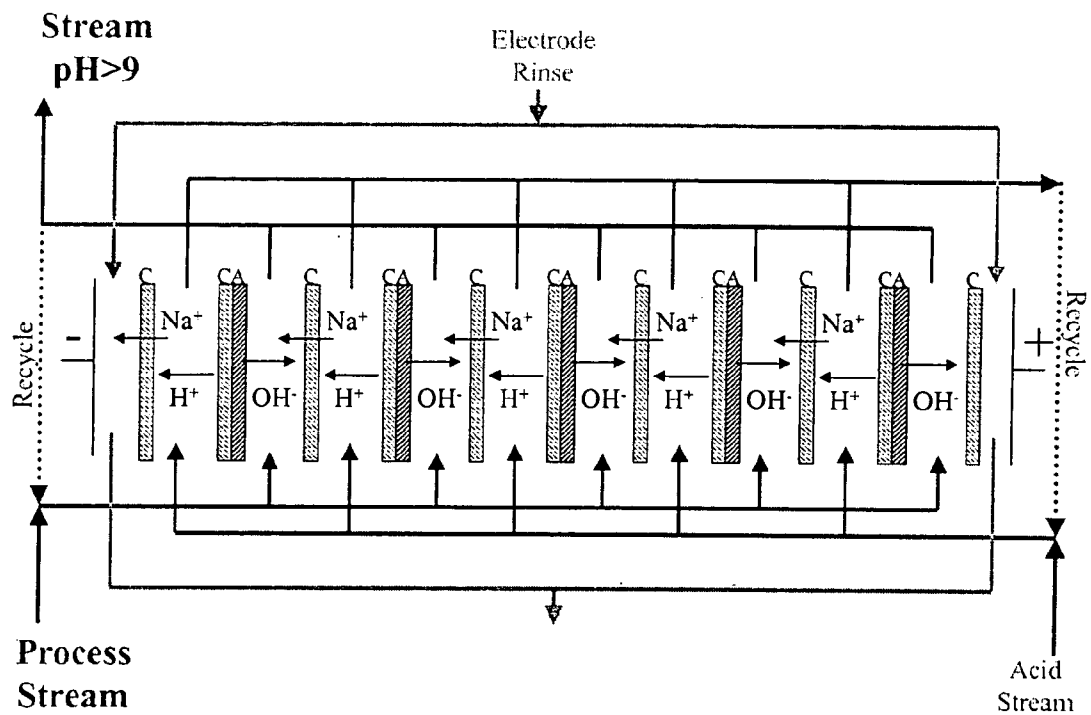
Stream
pH>9

Electrode
Rinse

Recycle

-

C

Na$^+$

H$^+$

CA

OH$^-$

C

Na$^+$

H$^+$

CA

OH$^-$

C

Na$^+$

H$^+$

CA

OH$^-$

C

Na$^+$

H$^+$

CA

OH$^-$

C

Na$^+$

H$^+$

CA

OH$^-$

C

+

Recycle

Process
Stream

Acid
Stream